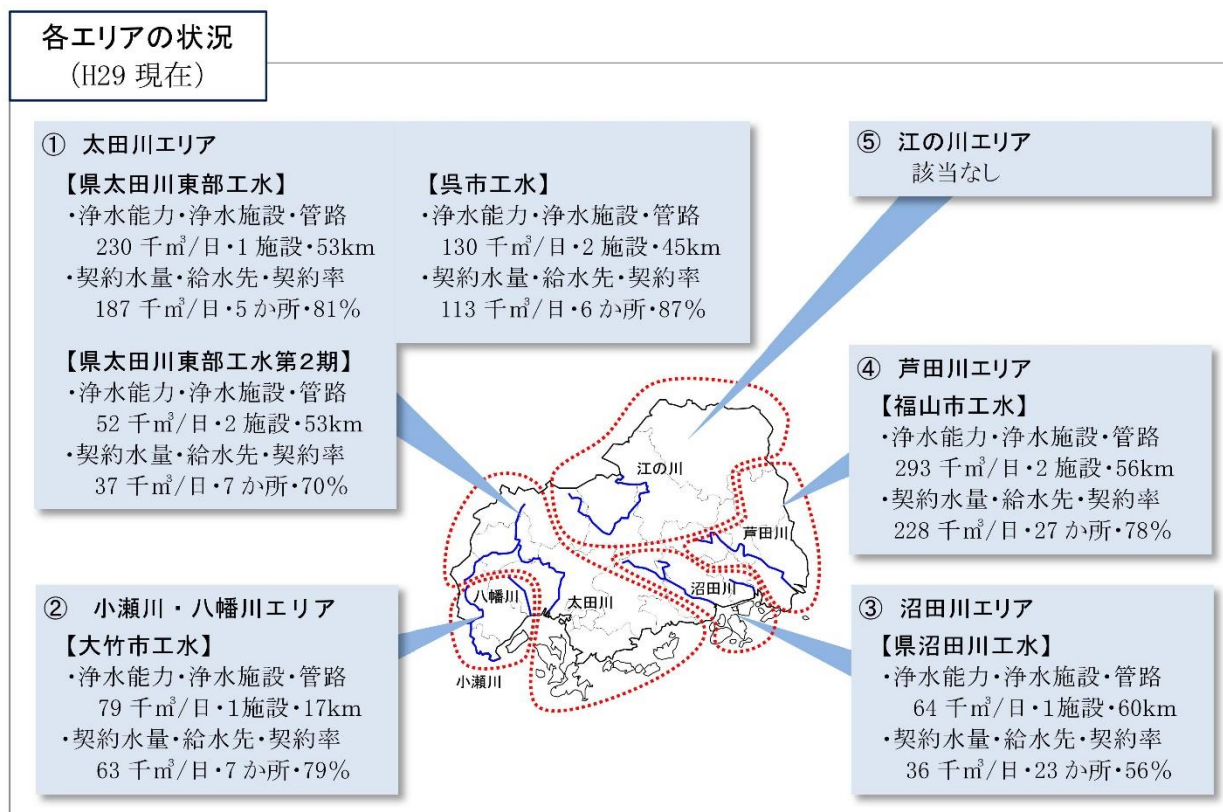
各エリアの状況
(H29 現在)

① 太田川エリア

【県太田川東部工水】
・浄水能力・浄水施設・管路
230 千$m^3$/日・1 施設・53km
・契約水量・給水先・契約率
187 千$m^3$/日・5 か所・81%

【呉市工水】
・浄水能力・浄水施設・管路
130 千$m^3$/日・2 施設・45km
・契約水量・給水先・契約率
113 千$m^3$/日・6 か所・87%

【県太田川東部工水第2期】
・浄水能力・浄水施設・管路
52 千$m^3$/日・2 施設・53km
・契約水量・給水先・契約率
37 千$m^3$/日・7 か所・70%

⑤ 江の川エリア
該当なし

④ 芦田川エリア
【福山市工水】
・浄水能力・浄水施設・管路
293 千$m^3$/日・2 施設・56km
・契約水量・給水先・契約率
228 千$m^3$/日・27 か所・78%

江の川
芦田川
八幡川
太田川
沼田川
小瀬川

② 小瀬川・八幡川エリア
【大竹市工水】
・浄水能力・浄水施設・管路
79 千$m^3$/日・1施設・17km
・契約水量・給水先・契約率
63 千$m^3$/日・7 か所・79%

③ 沼田川エリア
【県沼田川工水】
・浄水能力・浄水施設・管路
64 千$m^3$/日・1施設・60km
・契約水量・給水先・契約率
36 千$m^3$/日・23 か所・56%